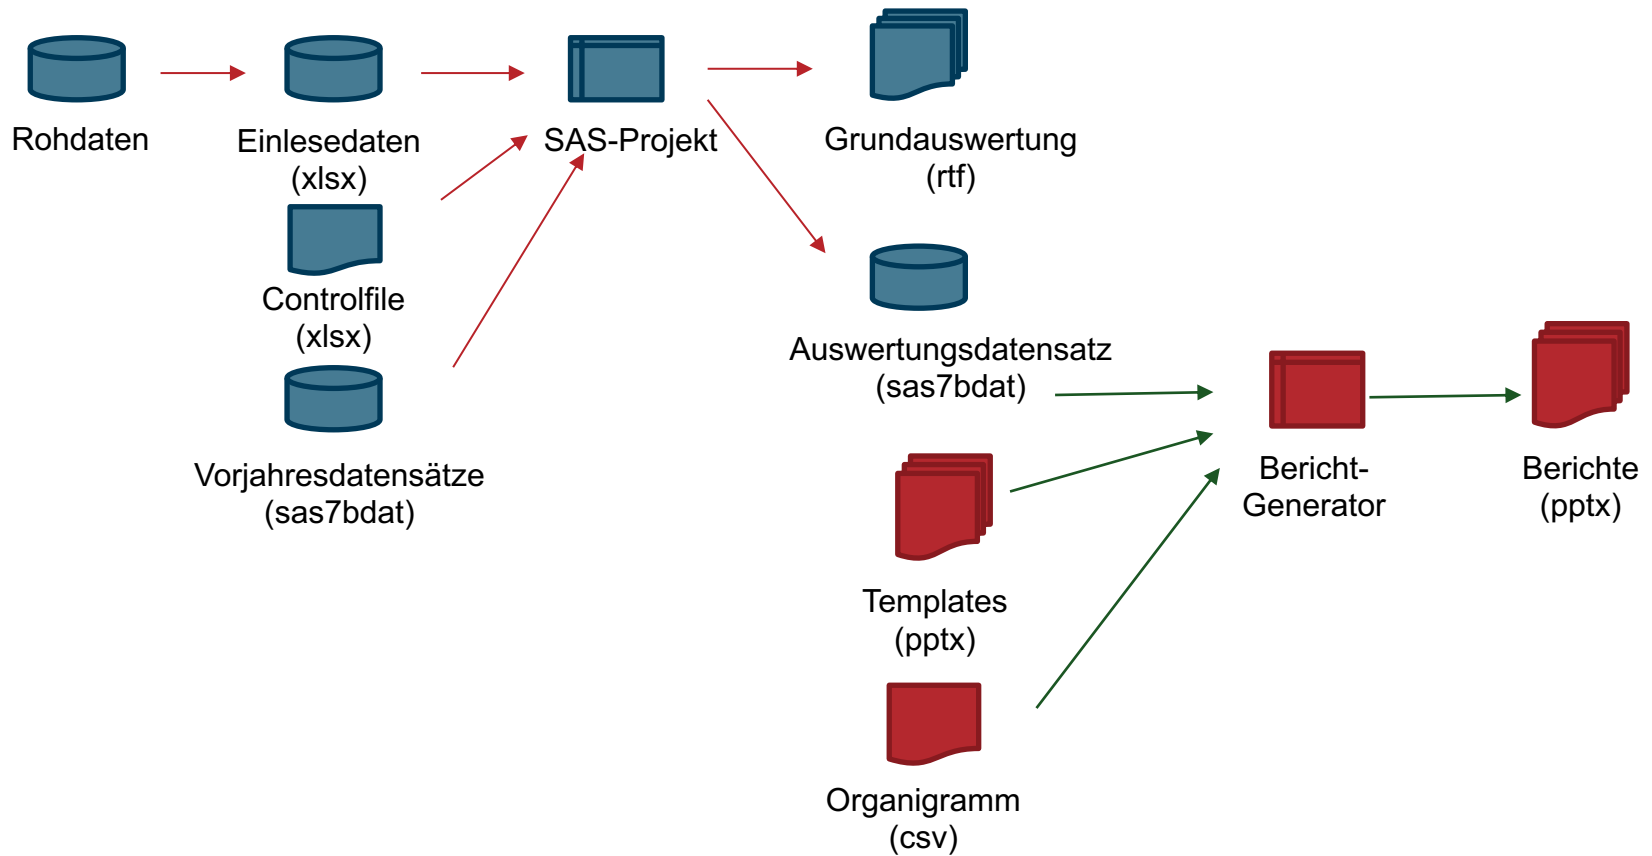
Rohdaten

Einlesedaten
(xlsx)

SAS-Projekt

Grundauswertung
(rtf)

Controlfile
(xlsx)

Auswertungsdatensatz
(sas7bdat)

Vorjahresdatensätze
(sas7bdat)

Bericht-
Generator

Berichte
(pptx)

Templates
(pptx)

Organigramm
(csv)